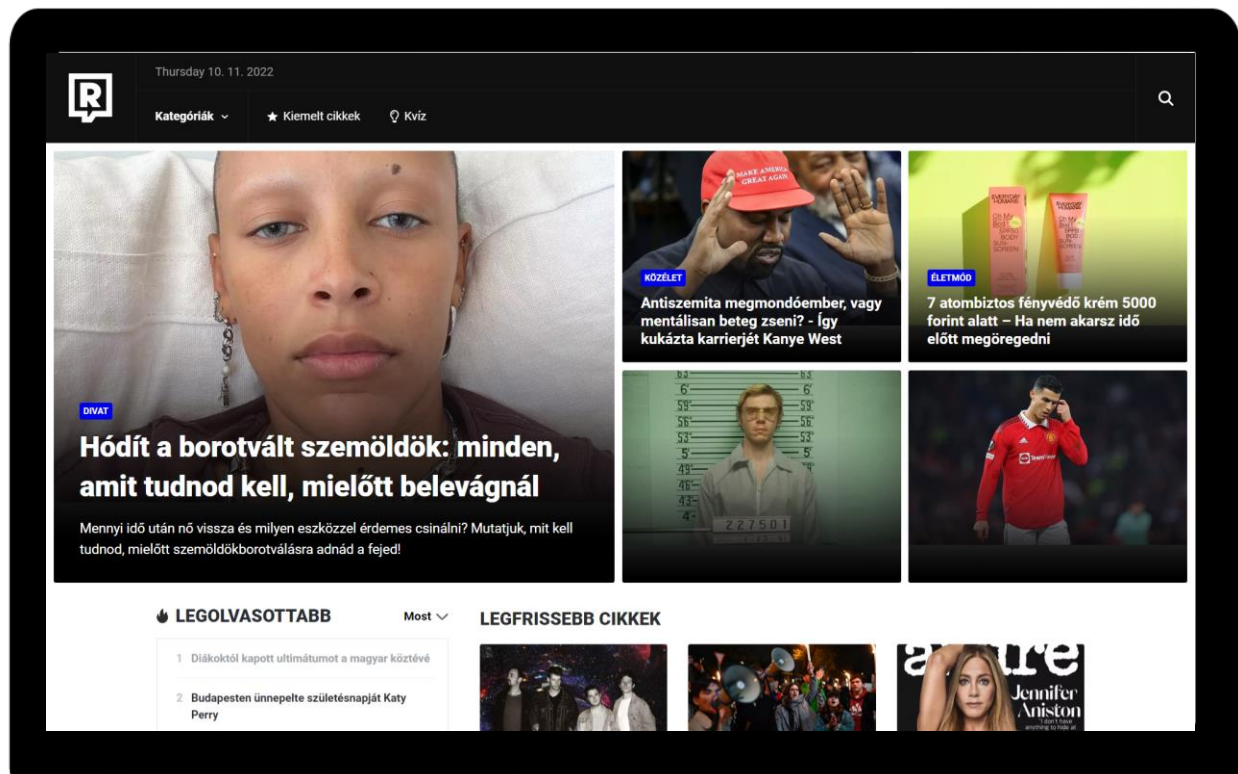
R

Thursday 10. 11. 2022

Kategóriák

Kiemelt cikkek

Kvíz

DIVAT

Hódít a borotvált szemöldök: minden, amit tudnod kell, mielőtt belevágnál

Mennyi idő után nő vissza és milyen eszközzel érdemes csinálni? Mutatjuk, mit kell tudnod, mielőtt szemöldökborotválásra adnád a fejed!

MAKE AMERICA GREAT AGAIN

KÖZÉLET

Antiszemita megmondóember, vagy mentálisan beteg zseni? - Így kukázta karrierjét Kanye West

ÉLETMÓD

7 atombiztos fényvédő krém 5000 forint alatt – Ha nem akarsz idő előtt megöregedni

227501

LEGOLVASOTTABB

Most

1 Diákoktól kapott ultimátumot a magyar köztévé

2 Budapesten ünnepelte születésnapját Katy Perry

LEGFRISSEBB CIKKEK

allure

Jennifer Aniston

I don't have anything to hide at